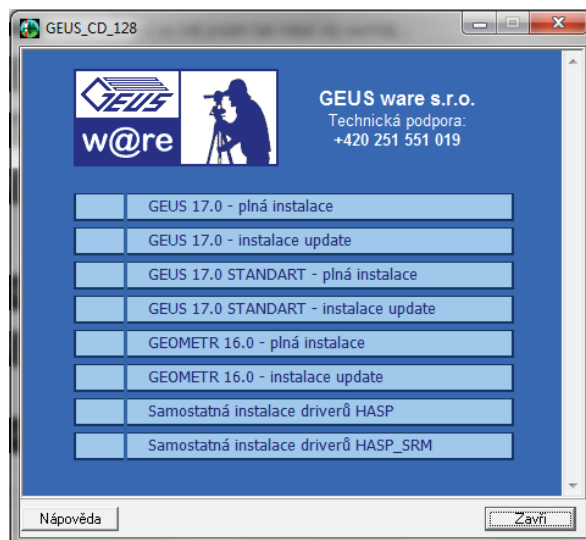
GEUS_CD_128

GEUS
w@re

GEUS ware s.r.o.
Technická podpora:
+420 251 551 019

GEUS 17.0 - plná instalace

GEUS 17.0 - instalace update

GEUS 17.0 STANDART - plná instalace

GEUS 17.0 STANDART - instalace update

GEOMETR 16.0 - plná instalace

GEOMETR 16.0 - instalace update

Samostatná instalace driverů HASP

Samostatná instalace driverů HASP_SRM

Nápověda

Zavři